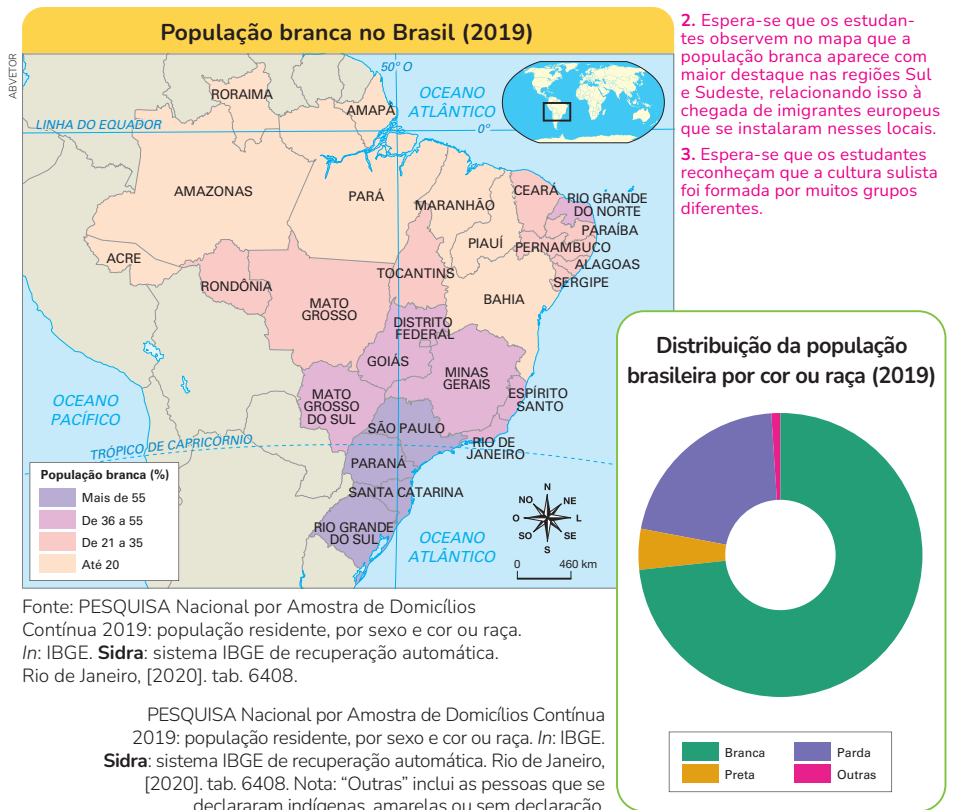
ABVETOR

População branca no Brasil (2019)

50° O

OCEANO ATLÂNTICO

RORAIMA

AMAPÁ

LINHA DO EQUADOR

0°

AMAZONAS

PARÁ

MARANHÃO

CEARÁ

RIO GRANDE DO NORTE

PARAÍBA

PIAUÍ

PERNAMBUCO

ALAGOAS

SERGIPE

ACRE

RONDÔNIA

TOCANTINS

BAHIA

MATO GROSSO

DISTRITO FEDERAL

GOIÁS

MINAS GERAIS

OCEANO PACÍFICO

MATO GROSSO DO SUL

ESPÍRITO SANTO

SÃO PAULO

TRÓPICO DE CAPRICÓRNIO

RIO DE JANEIRO

PARANÁ

SANTA CATARINA

RIO GRANDE DO SUL

OCEANO ATLÂNTICO

N NE L SE S SO O NO

0 460 km

População branca (%)

Mais de 55

De 36 a 55

De 21 a 35

Até 20

Fonte: PESQUISA Nacional por Amostra de Domicílios Contínua 2019: população residente, por sexo e cor ou raça. *In*: IBGE. **Sidra**: sistema IBGE de recuperação automática. Rio de Janeiro, [2020]. tab. 6408.

2. Espera-se que os estudantes observem no mapa que a população branca aparece com maior destaque nas regiões Sul e Sudeste, relacionando isso à chegada de imigrantes europeus que se instalaram nesses locais.

3. Espera-se que os estudantes reconheçam que a cultura sulista foi formada por muitos grupos diferentes.

Distribuição da população brasileira por cor ou raça (2019)

Branca

Parda

Preta

Outras

PESQUISA Nacional por Amostra de Domicílios Contínua 2019: população residente, por sexo e cor ou raça. *In*: IBGE. **Sidra**: sistema IBGE de recuperação automática. Rio de Janeiro, [2020]. tab. 6408. Nota: “Outras” inclui as pessoas que se declararam indígenas, amarelas ou sem declaração.